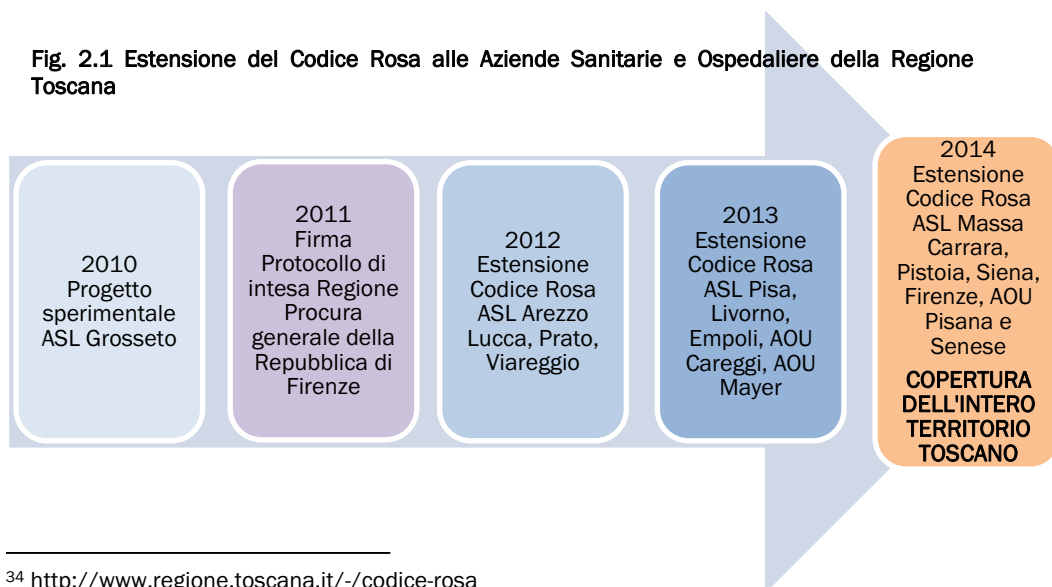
Fig. 2.1 Estensione del Codice Rosa alle Aziende Sanitarie e Ospedaliere della Regione Toscana

2010 Progetto sperimentale ASL Grosseto

2011 Firma Protocollo di intesa Regione Procura generale della Repubblica di Firenze

2012 Estensione Codice Rosa ASL Arezzo Lucca, Prato, Viareggio

2013 Estensione Codice Rosa ASL Pisa, Livorno, Empoli, AOU Careggi, AOU Mayer

2014 Estensione Codice Rosa ASL Massa Carrara, Pistoia, Siena, Firenze, AOU Pisana e Senese

COPERTURA DELL'INTERO TERRITORIO TOSCANO

34 http://www.regione.toscana.it/-/codice-rosa